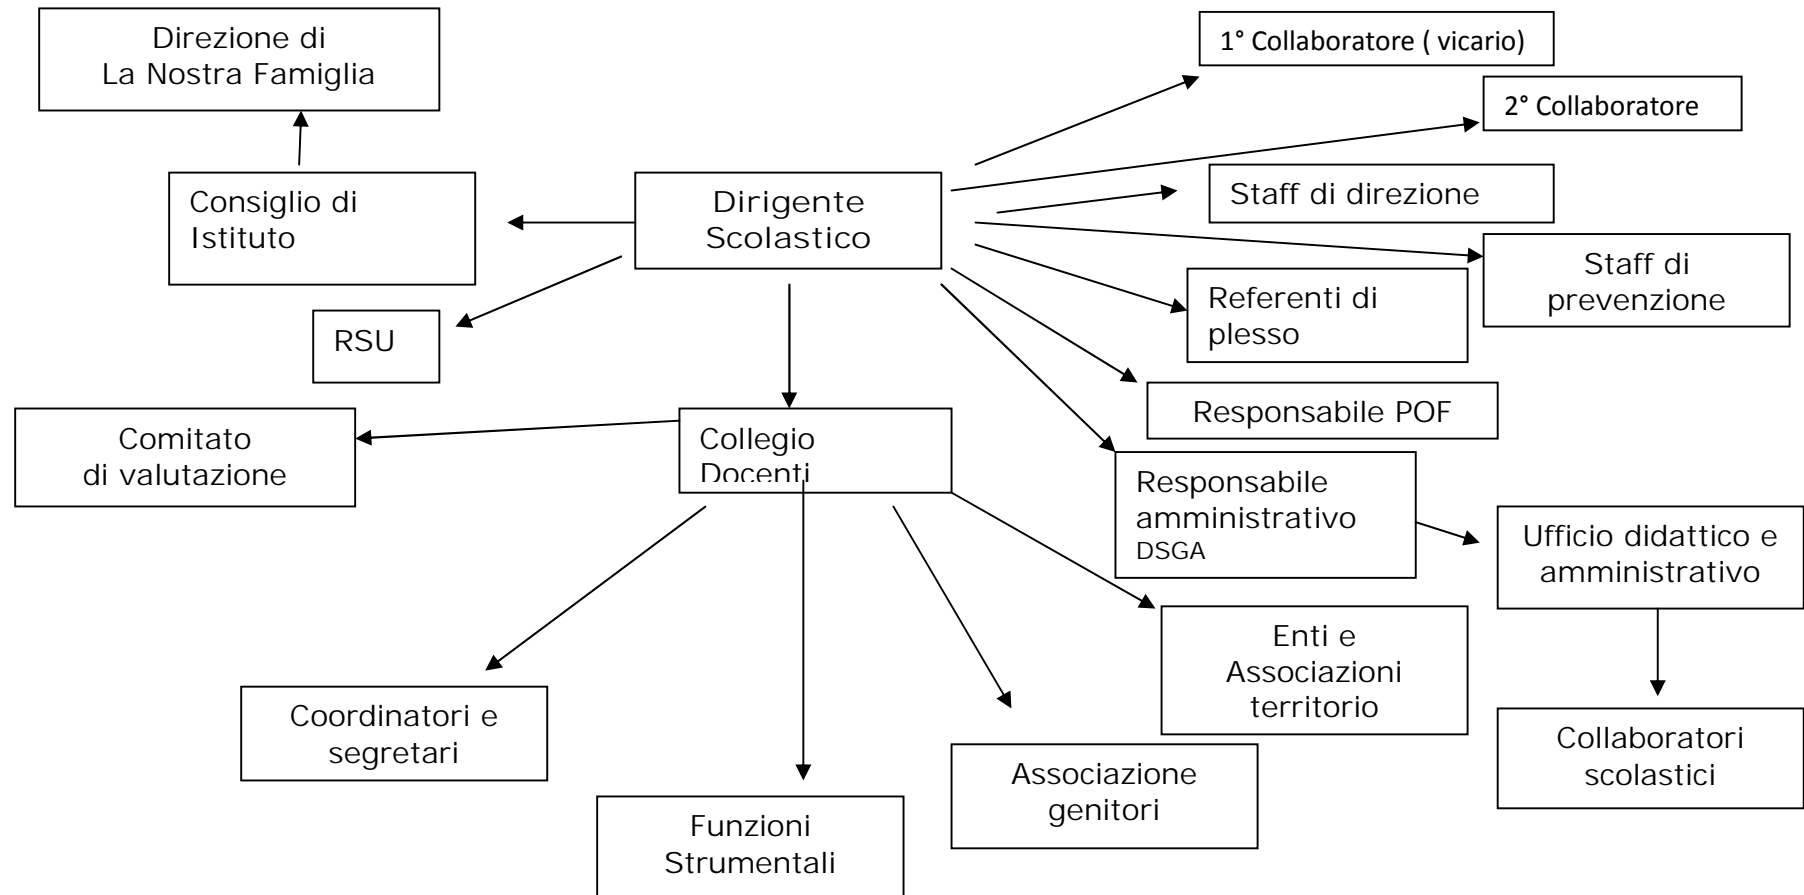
Direzione di
La Nostra Famiglia

1° Collaboratore ( vicario)

2° Collaboratore

Consiglio di
Istituto

Dirigente
Scolastico

Staff di direzione

Staff di
prevenzione

RSU

Referenti di
plesso

Responsabile POF

Comitato
di valutazione

Collegio
Docenti

Responsabile
amministrativo
DSGA

Ufficio didattico e
amministrativo

Enti e
Associazioni
territorio

Coordinatori e
segretari

Collaboratori
scolastici

Associazione
genitori

Funzioni
Strumentali